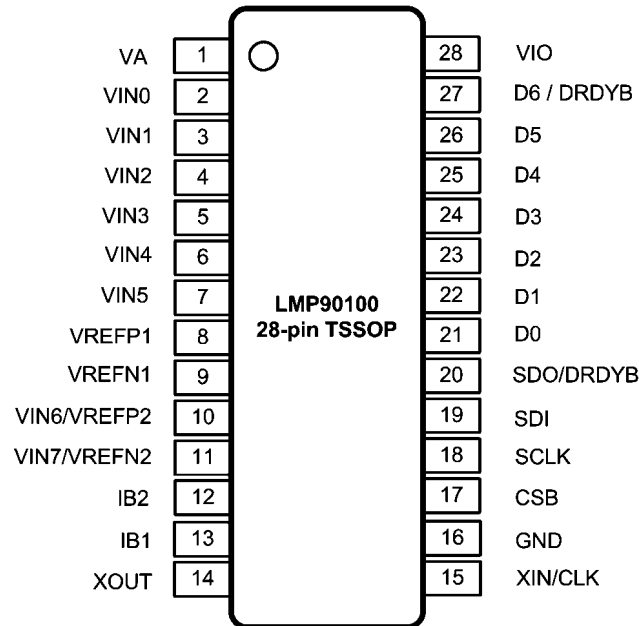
VA 1
VIN0 2
VIN1 3
VIN2 4
VIN3 5
VIN4 6
VIN5 7
VREFP1 8
VREFN1 9
VIN6/VREFP2 10
VIN7/VREFN2 11
IB2 12
IB1 13
XOUT 14

LMP90100
28-pin TSSOP

28 VIO
27 D6 / DRDYB
26 D5
25 D4
24 D3
23 D2
22 D1
21 D0
20 SDO/DRDYB
19 SDI
18 SCLK
17 CSB
16 GND
15 XIN/CLK